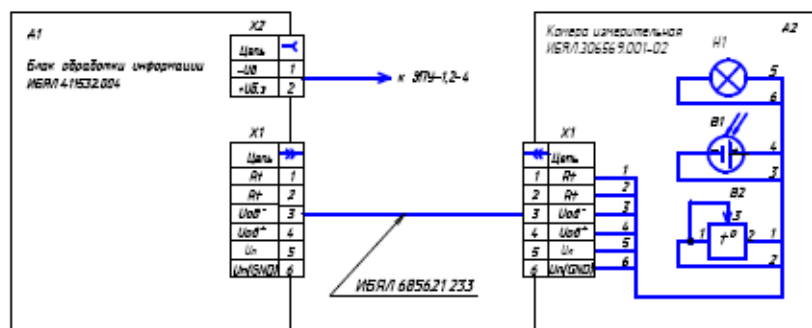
A1

Блок обработки информации
ИБЯЛ.411532.004

X2

| Цепь | |
|---|---|
| –U0 | 1 |
| +U0.з | 2 |

к ЗПУ–1,2–4

X1

| Цепь | |
|---|---|
| Rt | 1 |
| Rt | 2 |
| Uоб⁻ | 3 |
| Uоб⁺ | 4 |
| Uп | 5 |
| Uп(GND) | 6 |

ИБЯЛ 685621.233

Камера измерительная
ИБЯЛ.306569.001-02

A2

X1

| | Цепь |
|---|---|
| 1 | Rt |
| 2 | Rt |
| 3 | Uоб⁻ |
| 4 | Uоб⁺ |
| 5 | Uп |
| 6 | Uп(GND) |

1
2
3
4
5
6

H1
5
6

B1
4
3

B2
3
1
$t^o$
2
1
2